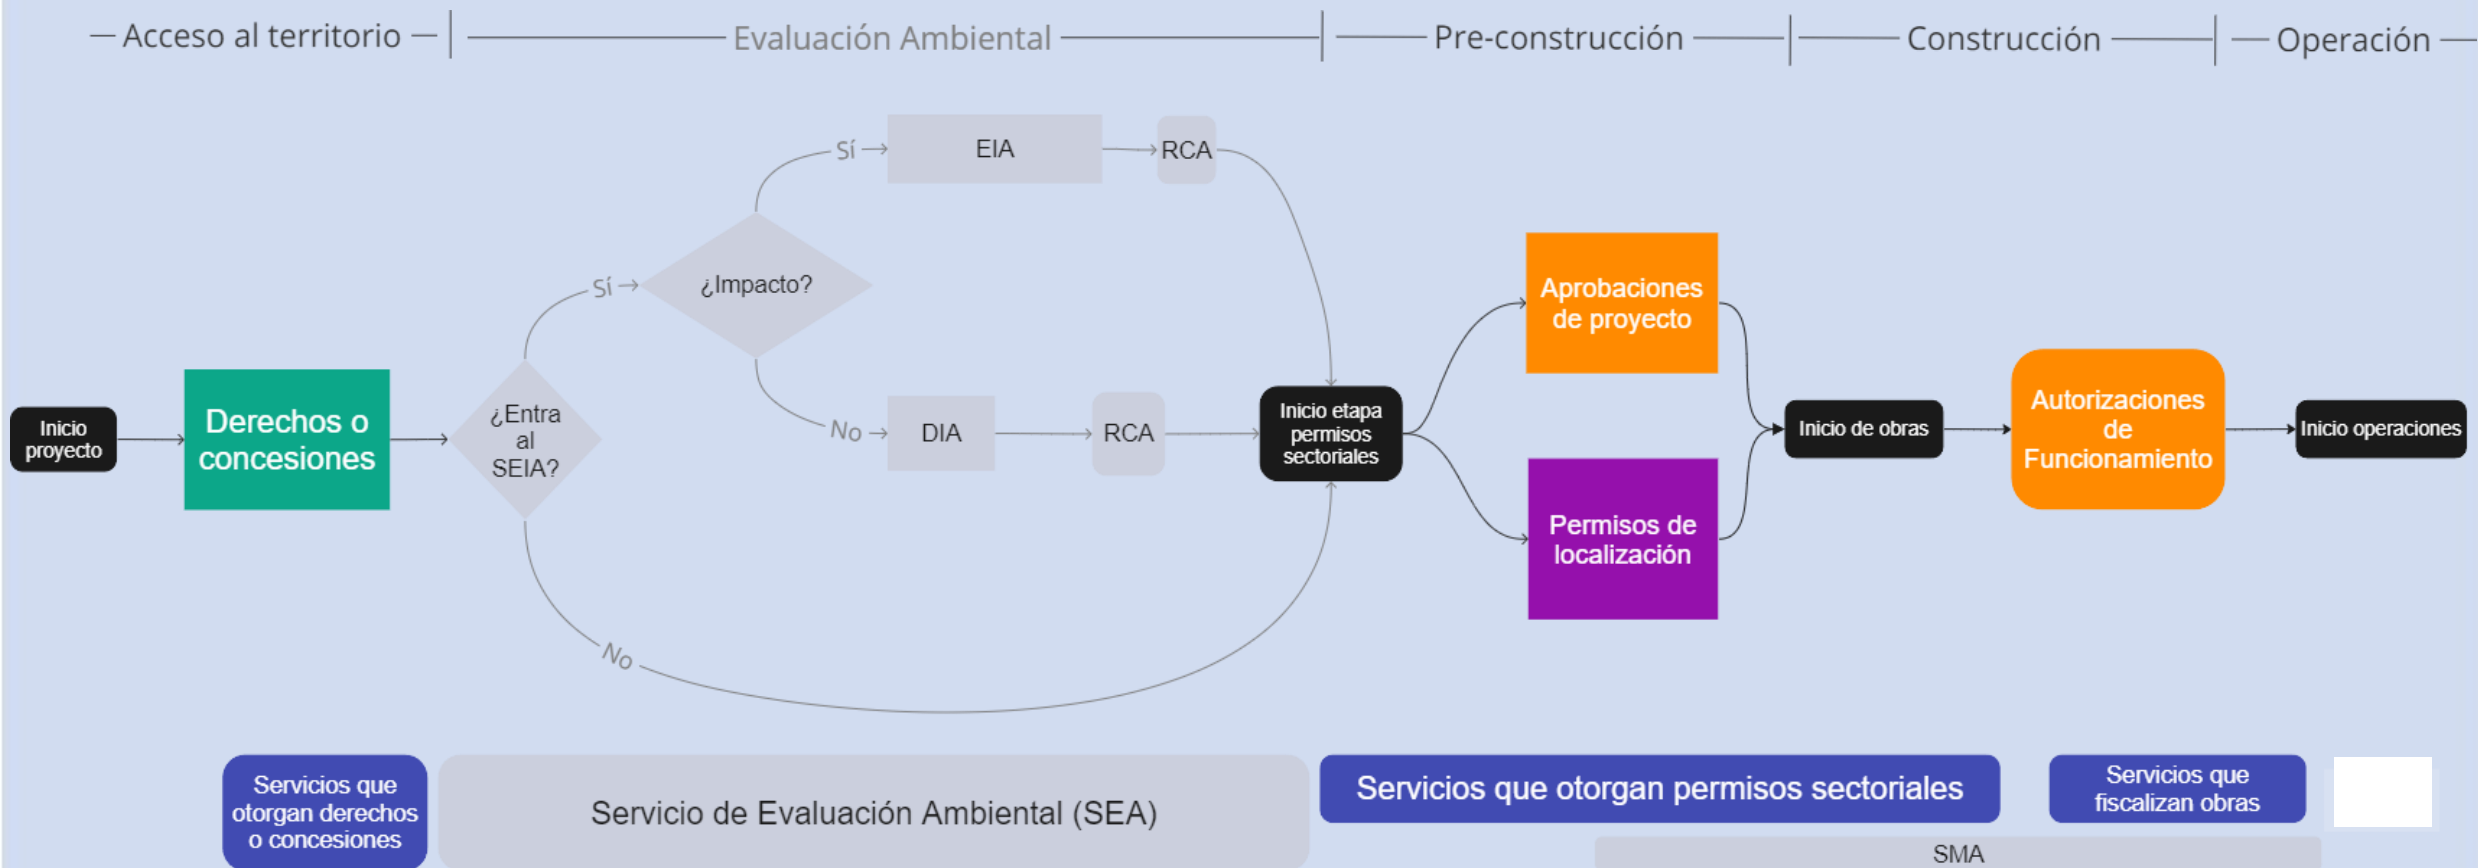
Acceso al territorio

Evaluación Ambiental

Pre-construcción

Construcción

Operación

Inicio proyecto

Derechos o concesiones

¿Entra al SEIA?

Sí

¿Impacto?

Sí

EIA

RCA

No

DIA

RCA

No

Inicio etapa permisos sectoriales

Aprobaciones de proyecto

Permisos de localización

Inicio de obras

Autorizaciones de Funcionamiento

Inicio operaciones

Servicios que otorgan derechos o concesiones

Servicio de Evaluación Ambiental (SEA)

Servicios que otorgan permisos sectoriales

Servicios que fiscalizan obras

SMA